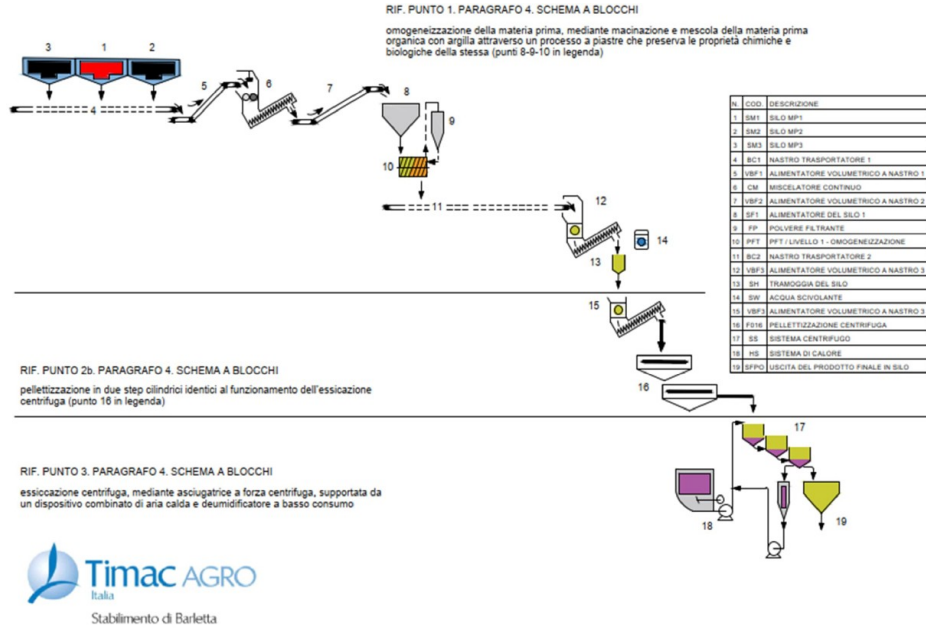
RIF. PUNTO 1. PARAGRAFO 4. SCHEMA A BLOCCHI

omogeneizzazione della materia prima, mediante macinazione e mescola della materia prima organica con argilla attraverso un processo a piastre che preserva le proprietà chimiche e biologiche della stessa (punti 8-9-10 in legenda)

3 1 2

4 5 6 7 8 9 10 11 12 13 14 15 16 17 18 19

| N. | COD. | DESCRIZIONE |
|---|---|---|
| 1 | SM1 | SILO MP1 |
| 2 | SM2 | SILO MP2 |
| 3 | SM3 | SILO MP3 |
| 4 | BC1 | NASTRO TRASPORTATORE 1 |
| 5 | VBF1 | ALIMENTATORE VOLUMETRICO A NASTRO 1 |
| 6 | CM | MISCELATORE CONTINUO |
| 7 | VBF2 | ALIMENTATORE VOLUMETRICO A NASTRO 2 |
| 8 | SF1 | ALIMENTATORE DEL SILO 1 |
| 9 | FP | POLVERE FILTRANTE |
| 10 | PFT | PFT / LIVELLO 1 - OMOGENEIZZAZIONE |
| 11 | BC2 | NASTRO TRASPORTATORE 2 |
| 12 | VBF3 | ALIMENTATORE VOLUMETRICO A NASTRO 3 |
| 13 | SH | TRAMOGGIA DEL SILO |
| 14 | SW | ACQUA SCIVOLANTE |
| 15 | VBF3 | ALIMENTATORE VOLUMETRICO A NASTRO 3 |
| 16 | F016 | PELLETTIZZAZIONE CENTRIFUGA |
| 17 | SS | SISTEMA CENTRIFUGO |
| 18 | HS | SISTEMA DI CALORE |
| 19 | SFPO | USCITA DEL PRODOTTO FINALE IN SILO |

RIF. PUNTO 2b. PARAGRAFO 4. SCHEMA A BLOCCHI

pelletizzazione in due step cilindrici identici al funzionamento dell'essicazione centrifuga (punto 16 in legenda)

RIF. PUNTO 3. PARAGRAFO 4. SCHEMA A BLOCCHI

essiccazione centrifuga, mediante asciugatrice a forza centrifuga, supportata da un dispositivo combinato di aria calda e deumidificatore a basso consumo

Timac AGRO
Italia
Stabilimento di Barletta